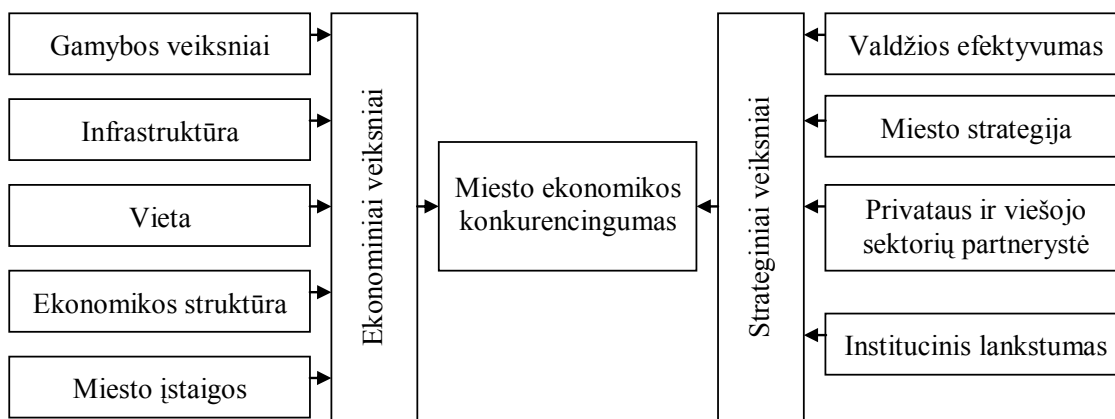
Gamybos veiksniai

Infrastruktūra

Vieta

Ekonomikos struktūra

Miesto įstaigos

Ekonominiai veiksniai

Miesto ekonomikos konkurencingumas

Strateginiai veiksniai

Valdžios efektyvumas

Miesto strategija

Privataus ir viešojo sektorių partnerystė

Institucinis lankstumas